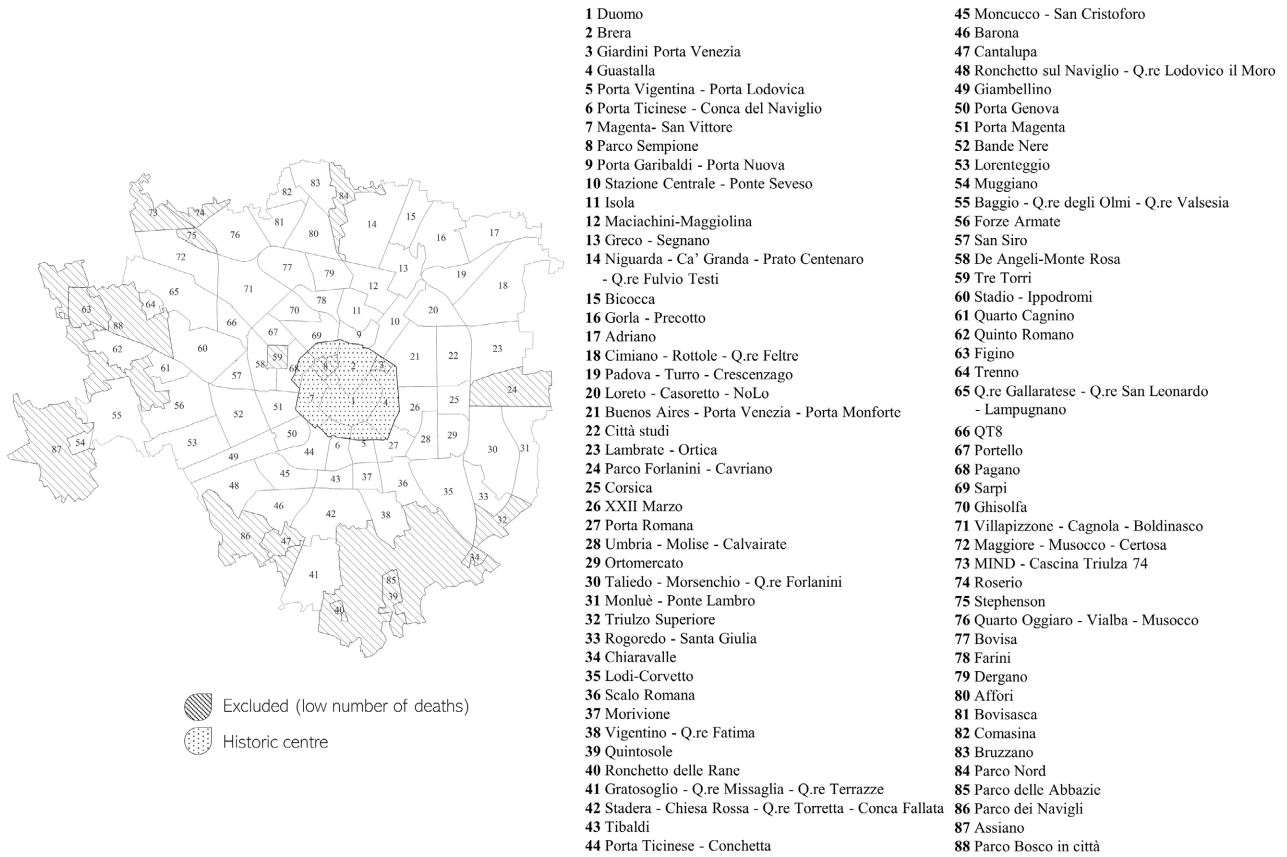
73 74 82 83 84 75 76 81 80 14 15 16 17 72 77 79 13 19 18 71 78 12 65 64 63 88 70 10 20 66 67 69 9 62 60 59 68 8 2 3 21 22 23 61 57 58 7 1 4 24 56 52 51 26 25 55 50 6 5 27 28 29 54 87 53 49 44 30 31 45 43 37 36 48 46 42 38 35 33 86 47 32 34 41 85 39 40

Excluded (low number of deaths)

Historic centre

**1** Duomo
**2** Brera
**3** Giardini Porta Venezia
**4** Guastalla
**5** Porta Vigentina - Porta Lodovica
**6** Porta Ticinese - Conca del Naviglio
**7** Magenta- San Vittore
**8** Parco Sempione
**9** Porta Garibaldi - Porta Nuova
**10** Stazione Centrale - Ponte Seveso
**11** Isola
**12** Maciachini-Maggiolina
**13** Greco - Segnano
**14** Niguarda - Ca' Granda - Prato Centenaro - Q.re Fulvio Testi
**15** Bicocca
**16** Gorla - Precotto
**17** Adriano
**18** Cimiano - Rottole - Q.re Feltre
**19** Padova - Turro - Crescenzago
**20** Loreto - Casoretto - NoLo
**21** Buenos Aires - Porta Venezia - Porta Monforte
**22** Città studi
**23** Lambrate - Ortica
**24** Parco Forlanini - Cavriano
**25** Corsica
**26** XXII Marzo
**27** Porta Romana
**28** Umbria - Molise - Calvairate
**29** Ortomercato
**30** Taliedo - Morsenchio - Q.re Forlanini
**31** Monluè - Ponte Lambro
**32** Triulzo Superiore
**33** Rogoredo - Santa Giulia
**34** Chiaravalle
**35** Lodi-Corvetto
**36** Scalo Romana
**37** Morivione
**38** Vigentino - Q.re Fatima
**39** Quintosole
**40** Ronchetto delle Rane
**41** Gratosoglio - Q.re Missaglia - Q.re Terrazze
**42** Stadera - Chiesa Rossa - Q.re Torretta - Conca Fallata
**43** Tibaldi
**44** Porta Ticinese - Conchetta

**45** Moncucco - San Cristoforo
**46** Barona
**47** Cantalupa
**48** Ronchetto sul Naviglio - Q.re Lodovico il Moro
**49** Giambellino
**50** Porta Genova
**51** Porta Magenta
**52** Bande Nere
**53** Lorenteggio
**54** Muggiano
**55** Baggio - Q.re degli Olmi - Q.re Valsesia
**56** Forze Armate
**57** San Siro
**58** De Angeli-Monte Rosa
**59** Tre Torri
**60** Stadio - Ippodromi
**61** Quarto Cagnino
**62** Quinto Romano
**63** Figino
**64** Trenno
**65** Q.re Gallaratese - Q.re San Leonardo - Lampugnano
**66** QT8
**67** Portello
**68** Pagano
**69** Sarpi
**70** Ghisolfa
**71** Villapizzone - Cagnola - Boldinasco
**72** Maggiore - Musocco - Certosa
**73** MIND - Cascina Triulza 74
**74** Roserio
**75** Stephenson
**76** Quarto Oggiaro - Vialba - Musocco
**77** Bovisa
**78** Farini
**79** Dergano
**80** Affori
**81** Bovisasca
**82** Comasina
**83** Bruzzano
**84** Parco Nord
**85** Parco delle Abbazie
**86** Parco dei Navigli
**87** Assiano
**88** Parco Bosco in città